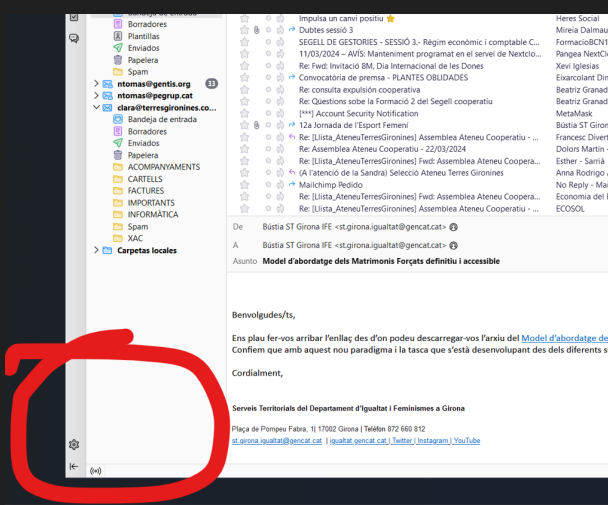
Bandeja de entrada
Borradores
Plantillas
Enviados
Papelera
Spam
ntomas@gentis.org 33
ntomas@pegrup.cat
clara@terresgironines.co...
Bandeja de entrada
Borradores
Enviados
Papelera
ACOMPANYAMENTS
CARTELLS
FACTURES
IMPORTANTS
INFORMÀTICA
Spam
XAC
Carpetas locales

| Assumpte | Remitent |
|---|---|
| Impulsa un canvi positiu | Heres Social |
| Dubtes sessió 3 | Mireia Dalmau |
| SEGELL DE GESTORIES - SESSIÓ 3.- Règim econòmic i comptable C... | FormacioBCN1 |
| 11/03/2024 – AVÍS: Manteniment programat en el servei de Nextclo... | Pangea NextCl |
| Re: Fwd: Invitació 8M, Dia Internacional de les Dones | Xevi Iglesias |
| Convocatòria de premsa - PLANTES OBLIDADES | Eixarcolant Din |
| Re: consulta expulsión cooperativa | Beatriz Granad |
| Re: Qüestions sobre la Formació 2 del Segell cooperatiu | Beatriz Granad |
| [***] Account Security Notification | MetaMask |
| 12a Jornada de l'Esport Femení | Bústia ST Giron |
| Re: [Llista_AteneuTerresGironines] Assemblea Ateneu Cooperatiu - ... | Francesc Divert |
| Re: Assemblea Ateneu Cooperatiu - 22/03/2024 | Dolors Martín - |
| Re: [Llista_AteneuTerresGironines] Fwd: Assemblea Ateneu Coopera... | Esther - Sarrià |
| (A l'atenció de la Sandra) Selecció Ateneu Terres Gironines | Anna Rodrigo A |
| Mailchimp Pedido | No Reply - Mai |
| Re: [Llista_AteneuTerresGironines] Fwd: Assemblea Ateneu Coopera... | Economia del I |
| Re: [Llista_AteneuTerresGironines] Assemblea Ateneu Cooperatiu - ... | ECOSOL |

De Bústia ST Girona IFE <st.girona.igualtat@gencat.cat>
A Bústia ST Girona IFE <st.girona.igualtat@gencat.cat>
Asunto Model d'abordatge dels Matrimonis Forçats definitiu i accessible

Benvolgudes/ts,

Ens plau fer-vos arribar l'enllaç des d'on podeu descarregar-vos l'arxiu del Model d'abordatge de
Confiem que amb aquest nou paradigma i la tasca que s'està desenvolupant des dels diferents s

Cordialment,

Serveis Territorials del Departament d'Igualtat i Feminismes a Girona

Plaça de Pompeu Fabra, 1| 17002 Girona | Telèfon 872 660 812
st.girona.igualtat@gencat.cat | igualtat.gencat.cat | Twitter | Instagram | YouTube